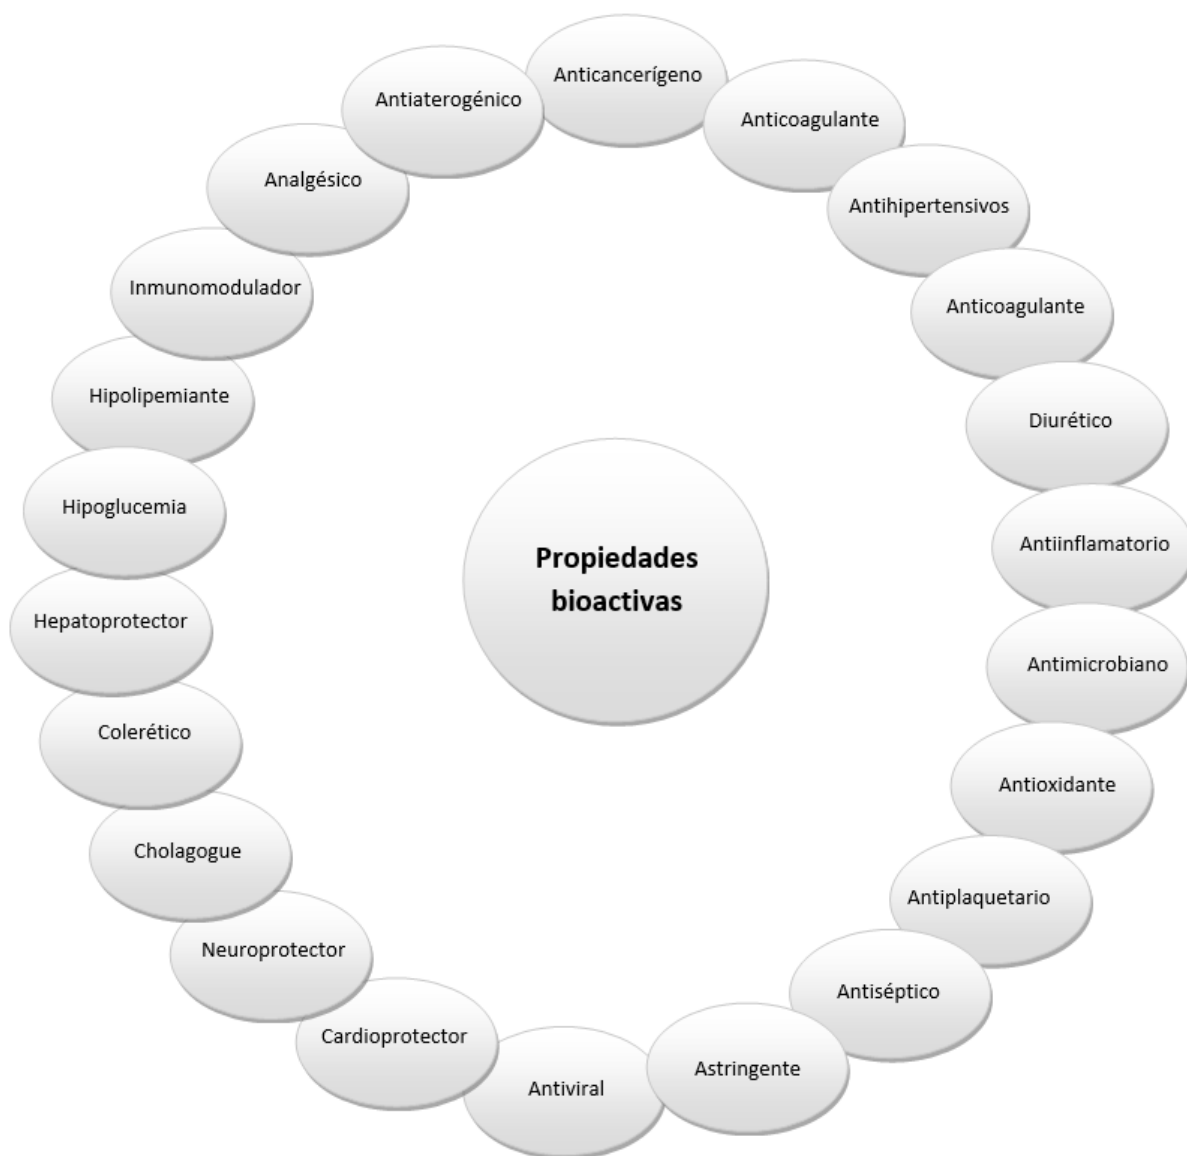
Propiedades bioactivas

Anticancerígeno

Anticoagulante

Antihipertensivos

Anticoagulante

Diurético

Antiinflamatorio

Antimicrobiano

Antioxidante

Antiplaquetario

Antiséptico

Astringente

Antiviral

Cardioprotector

Neuroprotector

Cholagogue

Colerético

Hepatoprotector

Hipoglucemia

Hipolipemiante

Inmunomodulador

Analgésico

Antiaterogénico